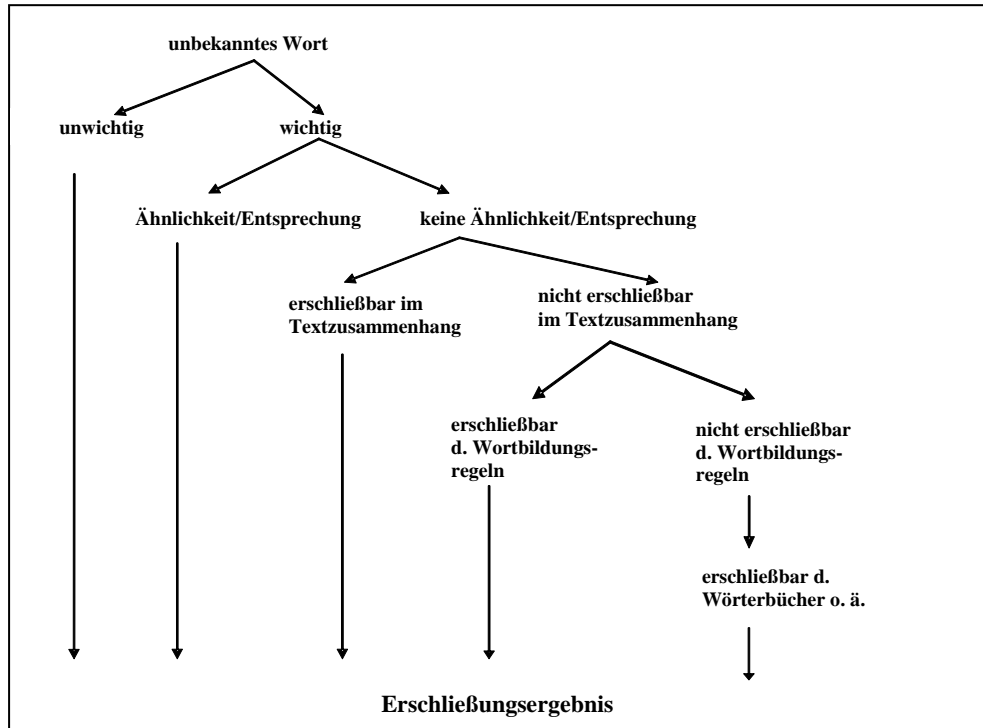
unbekanntes Wort

unwichtig

wichtig

Ähnlichkeit/Entsprechung

keine Ähnlichkeit/Entsprechung

erschließbar im Textzusammenhang

nicht erschließbar im Textzusammenhang

erschließbar d. Wortbildungsregeln

nicht erschließbar d. Wortbildungsregeln

erschließbar d. Wörterbücher o. ä.

Erschließungsergebnis